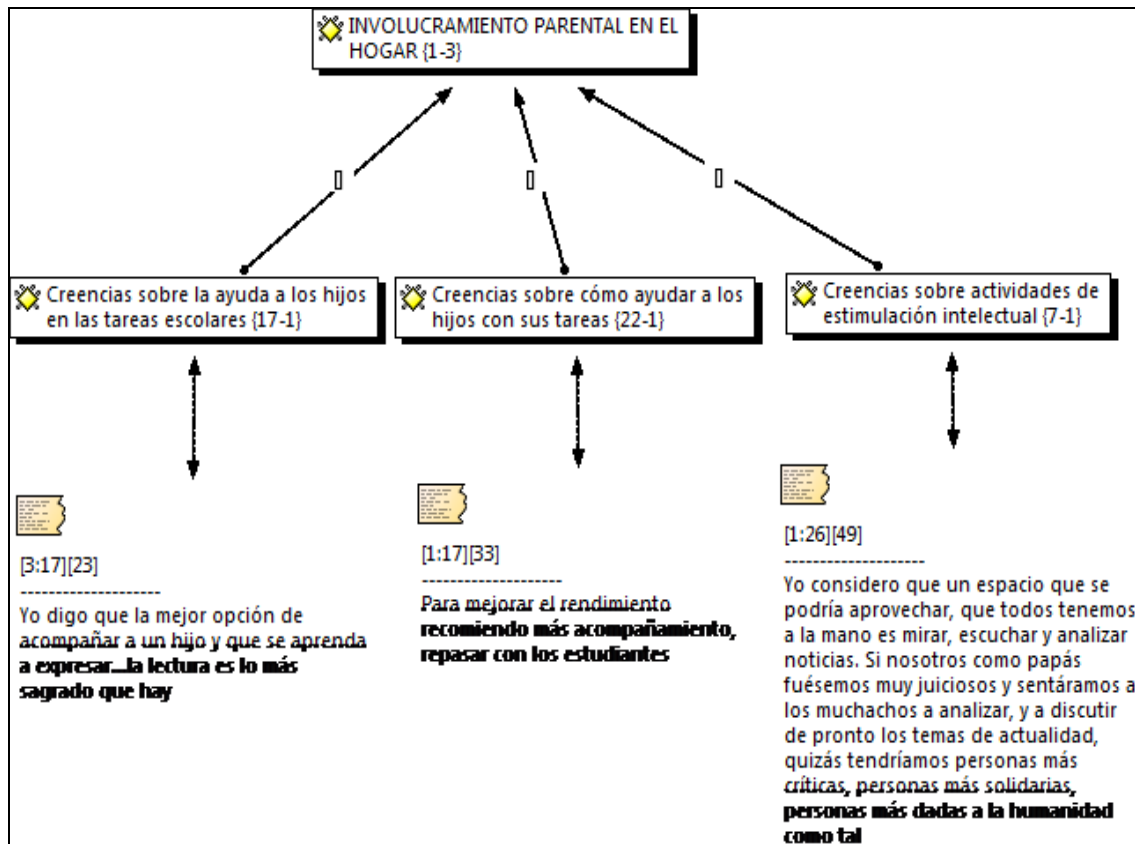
INVOLUCRAMIENTO PARENTAL EN EL HOGAR {1-3}

[]

[]

[]

Creencias sobre la ayuda a los hijos en las tareas escolares {17-1}

Creencias sobre cómo ayudar a los hijos con sus tareas {22-1}

Creencias sobre actividades de estimulación intelectual {7-1}

[3:17][23]
--------------------
Yo digo que la mejor opción de acompañar a un hijo y que se aprenda a expresar...la lectura es lo más sagrado que hay

[1:17][33]
--------------------
Para mejorar el rendimiento recomiendo más acompañamiento, repasar con los estudiantes

[1:26][49]
--------------------
Yo considero que un espacio que se podría aprovechar, que todos tenemos a la mano es mirar, escuchar y analizar noticias. Si nosotros como papás fuésemos muy juiciosos y sentáramos a los muchachos a analizar, y a discutir de pronto los temas de actualidad, quizás tendríamos personas más críticas, personas más solidarias, personas más dadas a la humanidad como tal